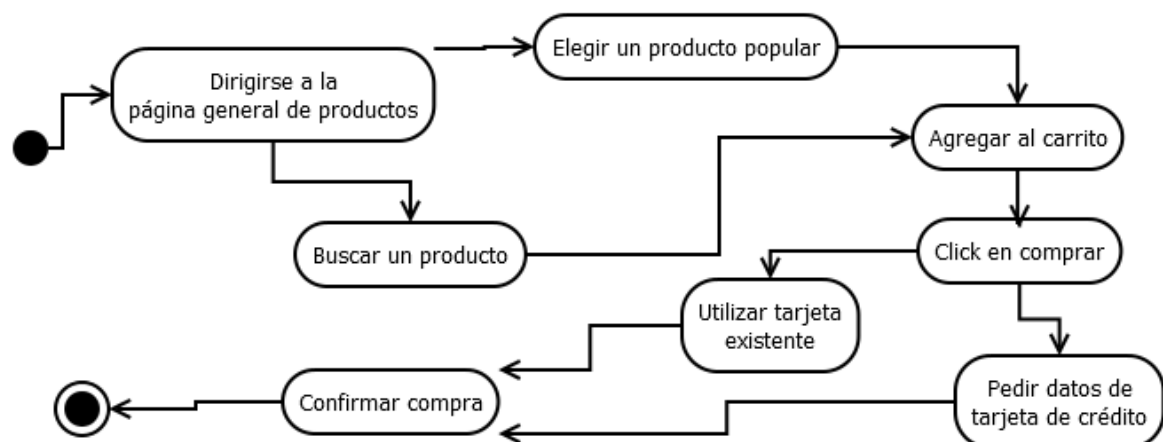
Dirigirse a la página general de productos

Elegir un producto popular

Agregar al carrito

Buscar un producto

Click en comprar

Utilizar tarjeta existente

Pedir datos de tarjeta de crédito

Confirmar compra